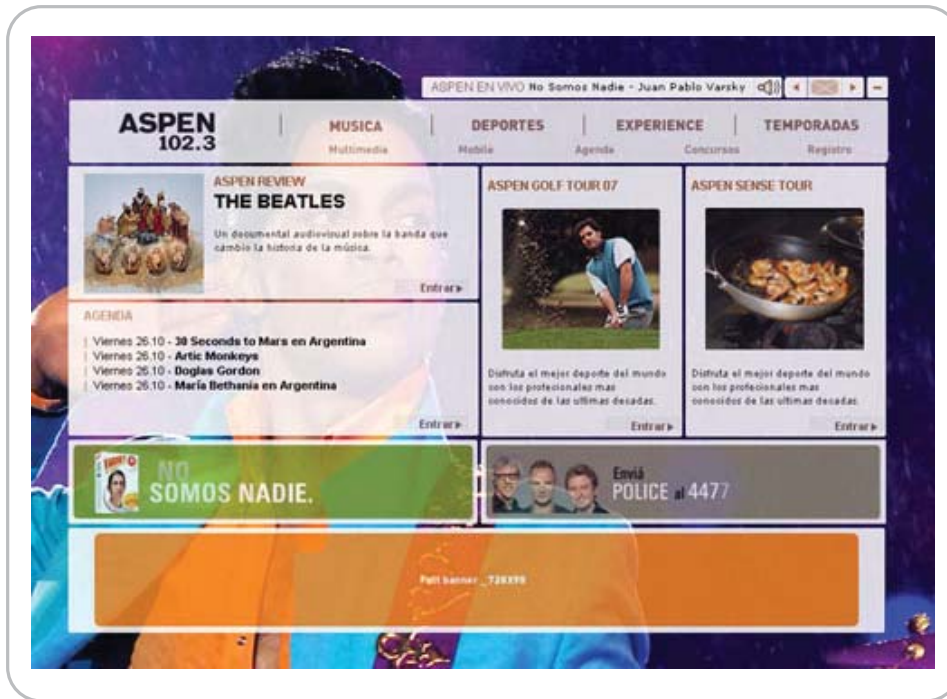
ASPEN EN VIVO No Somos Nadie - Juan Pablo Varsky

ASPEN 102.3

MUSICA | DEPORTES | EXPERIENCE | TEMPORADAS

Multimedia Mobile Agenda Concursos Registro

ASPEN REVIEW
THE BEATLES
Un documental audiovisual sobre la banda que cambio la historia de la música.
Entrar ▸

AGENDA
Viernes 26.10 - 30 Seconds to Mars en Argentina
Viernes 26.10 - Artic Monkeys
Viernes 26.10 - Doglas Gordon
Viernes 26.10 - María Bethania en Argentina
Entrar ▸

ASPEN GOLF TOUR 07
Disfruta el mejor deporte del mundo con los profecionales mas conocidos de las ultimas decadas.
Entrar ▸

ASPEN SENSE TOUR
Disfruta el mejor deporte del mundo con los profecionales mas conocidos de las ultimas decadas.
Entrar ▸

NO SOMOS NADIE.

Enviá POLICE al 4477

Full banner _728X90